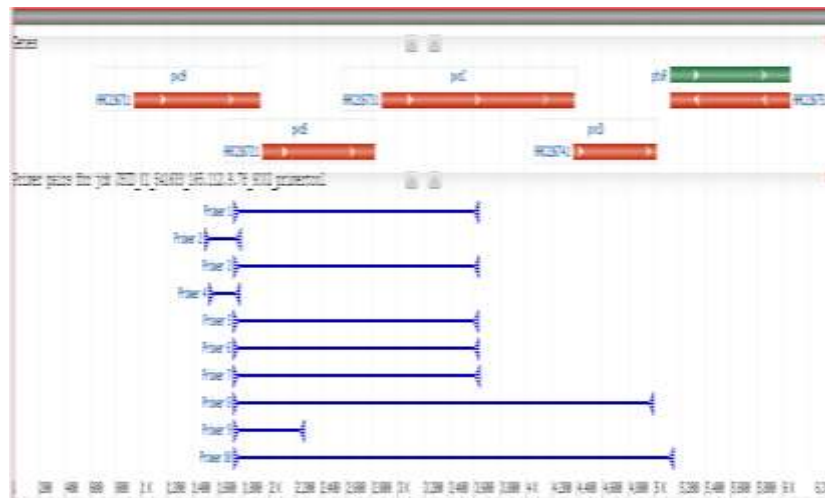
Genes

pcfB

pcfC

pcfF

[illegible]

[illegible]

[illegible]

pcfE

pcfD

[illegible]

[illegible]

Primer pairs for job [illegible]

Primer 1

Primer 2

Primer 3

Primer 4

Primer 5

Primer 6

Primer 7

Primer 8

Primer 9

Primer 10

1 200 400 600 800 1K 1,200 1,400 1,600 1,800 2K 2,200 2,400 2,600 2,800 3K 3,200 3,400 3,600 3,800 4K 4,200 4,400 4,600 4,800 5K 5,200 5,400 5,600 5,800 6K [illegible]